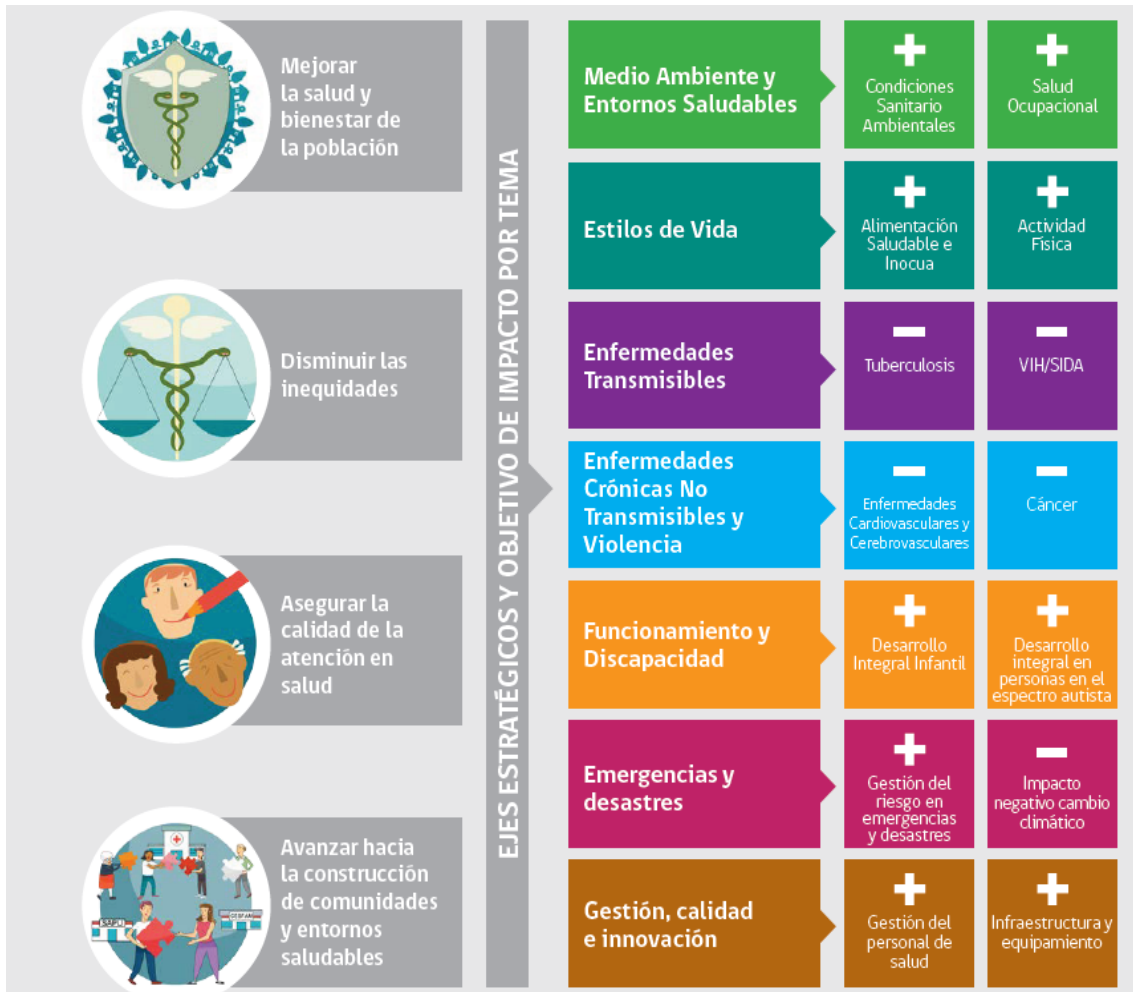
Mejorar la salud y bienestar de la población

Disminuir las inequidades

Asegurar la calidad de la atención en salud

Avanzar hacia la construcción de comunidades y entornos saludables

SAPU

CESFAM

EJES ESTRATÉGICOS Y OBJETIVO DE IMPACTO POR TEMA

Medio Ambiente y Entornos Saludables

+ Condiciones Sanitario Ambientales

+ Salud Ocupacional

Estilos de Vida

+ Alimentación Saludable e Inocua

+ Actividad Física

Enfermedades Transmisibles

− Tuberculosis

− VIH/SIDA

Enfermedades Crónicas No Transmisibles y Violencia

− Enfermedades Cardiovasculares y Cerebrovasculares

− Cáncer

Funcionamiento y Discapacidad

+ Desarrollo Integral Infantil

+ Desarrollo integral en personas en el espectro autista

Emergencias y desastres

+ Gestión del riesgo en emergencias y desastres

− Impacto negativo cambio climático

Gestión, calidad e innovación

+ Gestión del personal de salud

+ Infraestructura y equipamiento